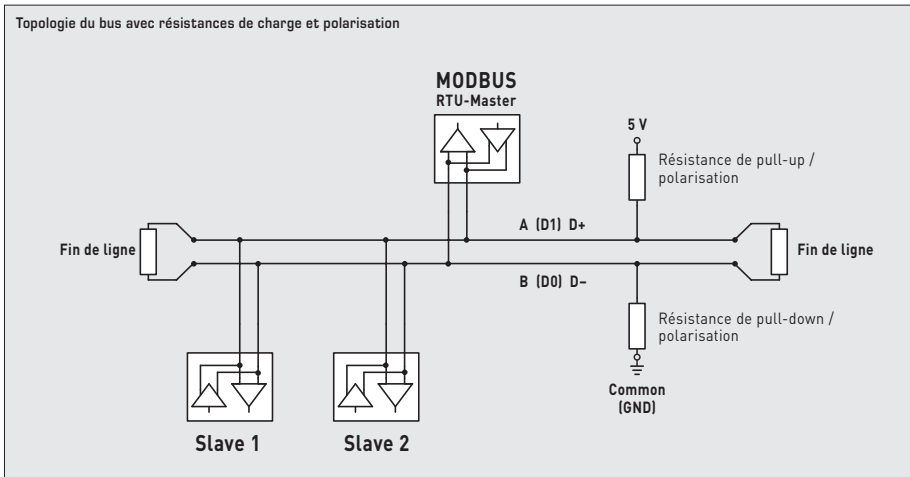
Topologie du bus avec résistances de charge et polarisation

MODBUS
RTU-Master

5 V

Résistance de pull-up / polarisation

A (D1) D+

Fin de ligne

Fin de ligne

B (D0) D–

Résistance de pull-down / polarisation

Common (GND)

Slave 1

Slave 2